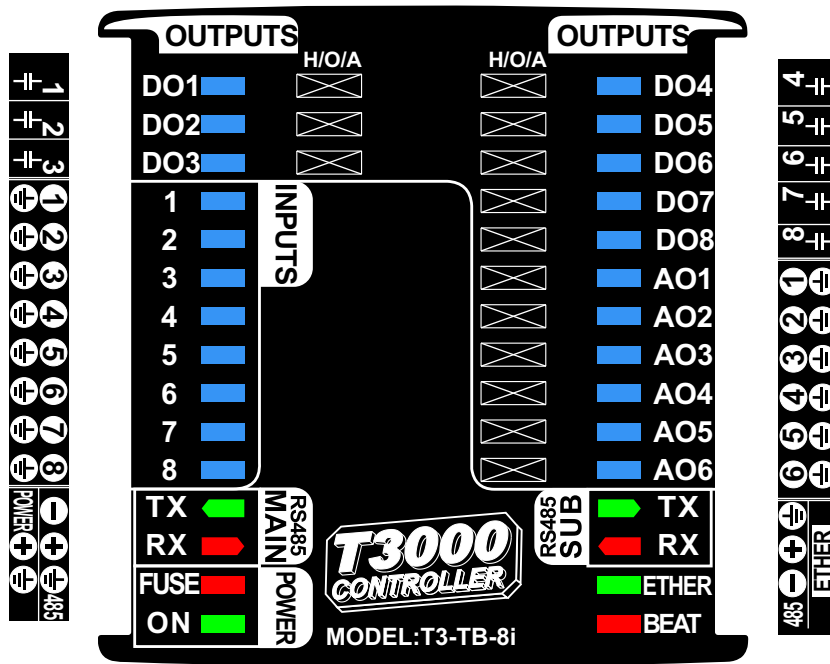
OUTPUTS
H/O/A
DO1
DO2
DO3
INPUTS
1
2
3
4
5
6
7
8
TX
RX
RS485 MAIN
FUSE
ON
POWER

H/O/A
OUTPUTS
DO4
DO5
DO6
DO7
DO8
AO1
AO2
AO3
AO4
AO5
AO6
RS485 SUB
TX
RX
ETHER
BEAT

T3000
CONTROLLER
MODEL:T3-TB-8i

1
2
3
1
2
3
4
5
6
7
8
POWER
485

4
5
6
7
8
1
2
3
4
5
6
ETHER
485